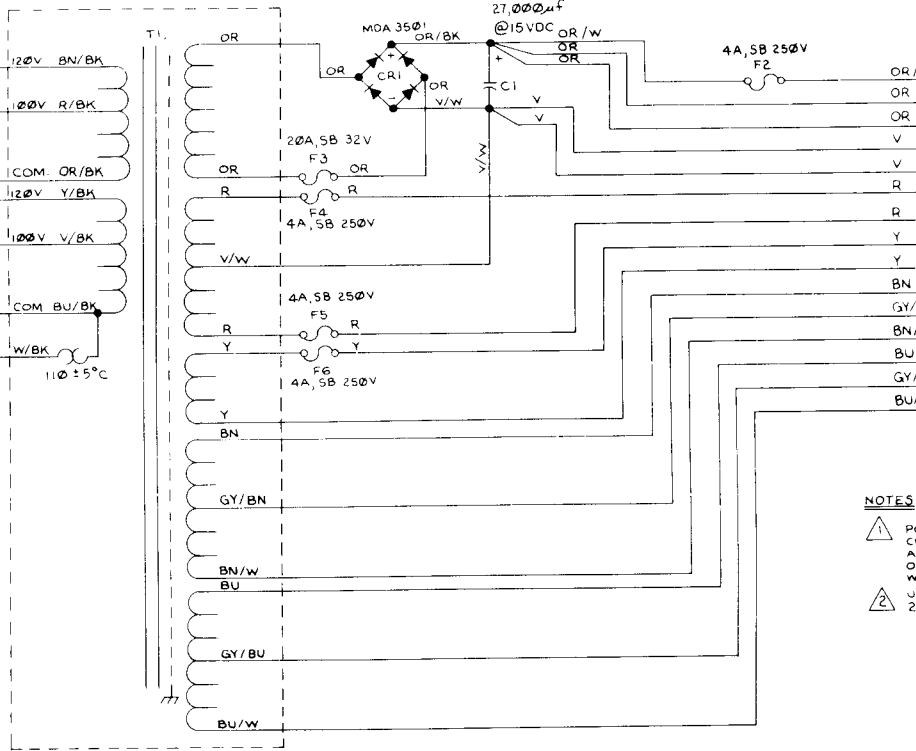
T1

120V BN/BK

100V R/BK

COM. OR/BK

120V Y/BK

100V V/BK

COM BU/BK

W/BK

110 ± 5°C

OR

OR

R

V/W

R

Y

Y

BN

GY/BN

BN/W

BU

GY/BU

BU/W

20A, SB 32V

F3

OR

F4

R

4A, SB 250V

4A, SB 250V

F5

R

Y

F6

4A, SB 250V

MDA 3501

OR/BK

OR

CR1

OR

V/W

+

-

Y/W

27,000$\mu$f

@15VDC

C1

+

OR/W

OR

OR

V

V

4A, SB 250V

F2

OR/

OR

OR

V

V

R

R

Y

Y

BN

GY/

BN/

BU

GY/

BU/

NOTES

1 PO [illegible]

2 J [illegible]